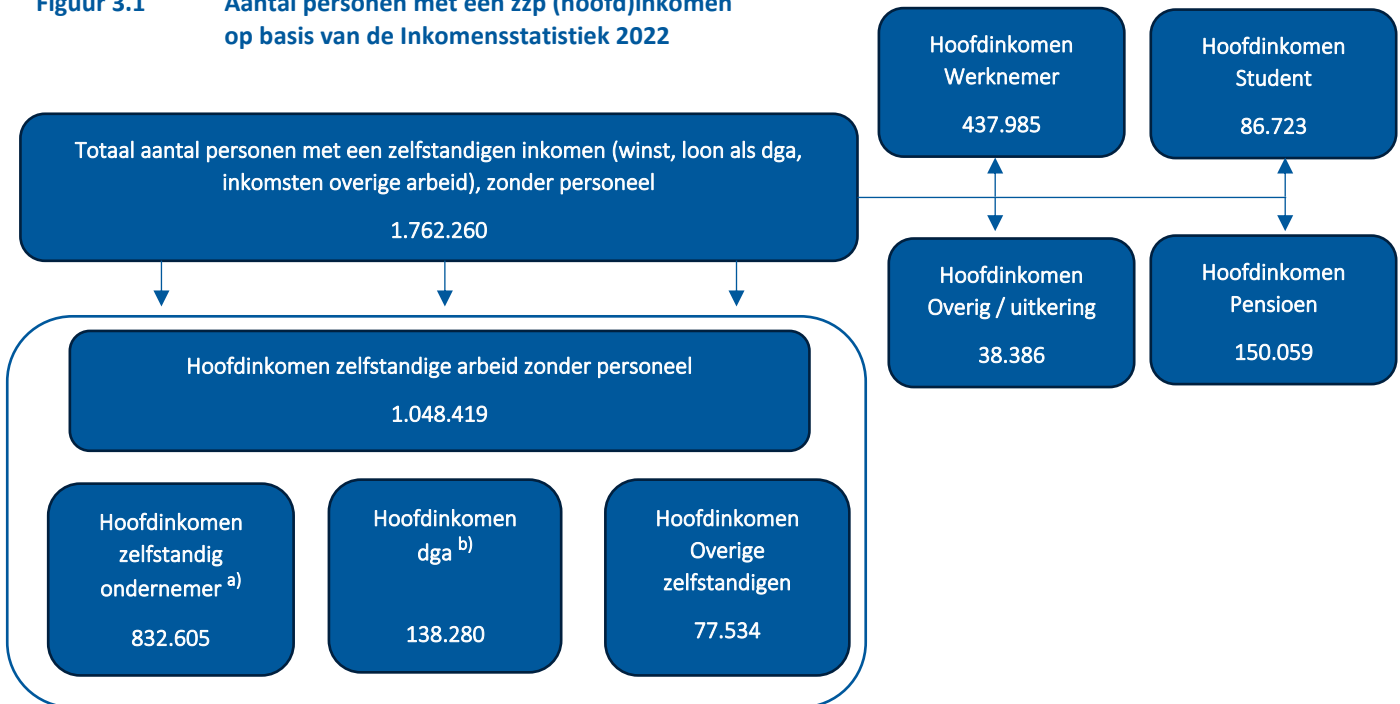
Figuur 3.1 Aantal personen met een zzp (hoofd)inkomen op basis van de Inkomensstatistiek 2022

Totaal aantal personen met een zelfstandigen inkomen (winst, loon als dga, inkomsten overige arbeid), zonder personeel

1.762.260

Hoofdinkomen Werknemer

437.985

Hoofdinkomen Student

86.723

Hoofdinkomen Overig / uitkering

38.386

Hoofdinkomen Pensioen

150.059

Hoofdinkomen zelfstandige arbeid zonder personeel

1.048.419

Hoofdinkomen zelfstandig ondernemer $^{a)}$

832.605

Hoofdinkomen dga $^{b)}$

138.280

Hoofdinkomen Overige zelfstandigen

77.534